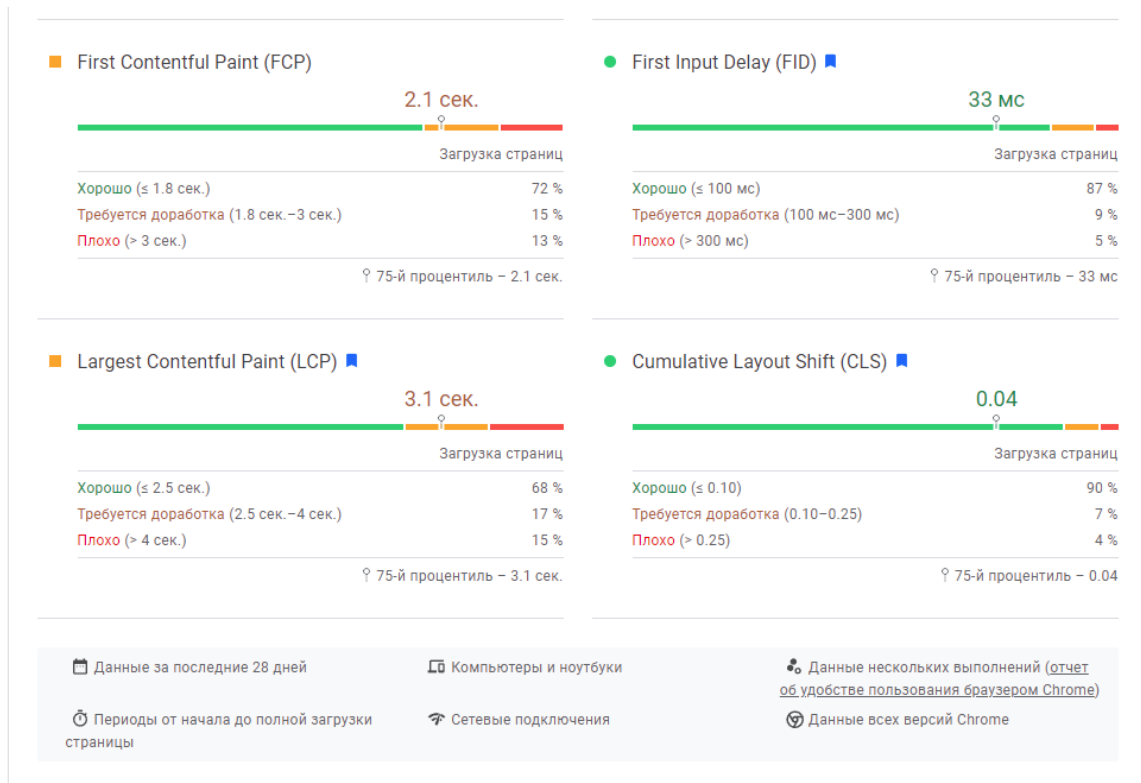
First Contentful Paint (FCP)

2.1 сек.

Загрузка страниц

| | |
|---|---|
| Хорошо (≤ 1.8 сек.) | 72 % |
| Требуется доработка (1.8 сек.–3 сек.) | 15 % |
| Плохо (> 3 сек.) | 13 % |

75-й процентиль – 2.1 сек.

First Input Delay (FID)

33 мс

Загрузка страниц

| | |
|---|---|
| Хорошо (≤ 100 мс) | 87 % |
| Требуется доработка (100 мс–300 мс) | 9 % |
| Плохо (> 300 мс) | 5 % |

75-й процентиль – 33 мс

Largest Contentful Paint (LCP)

3.1 сек.

Загрузка страниц

| | |
|---|---|
| Хорошо (≤ 2.5 сек.) | 68 % |
| Требуется доработка (2.5 сек.–4 сек.) | 17 % |
| Плохо (> 4 сек.) | 15 % |

75-й процентиль – 3.1 сек.

Cumulative Layout Shift (CLS)

0.04

Загрузка страниц

| | |
|---|---|
| Хорошо (≤ 0.10) | 90 % |
| Требуется доработка (0.10–0.25) | 7 % |
| Плохо (> 0.25) | 4 % |

75-й процентиль – 0.04

Данные за последние 28 дней

Компьютеры и ноутбуки

Данные нескольких выполнений (отчет об удобстве пользования браузером Chrome)

Периоды от начала до полной загрузки страницы

Сетевые подключения

Данные всех версий Chrome